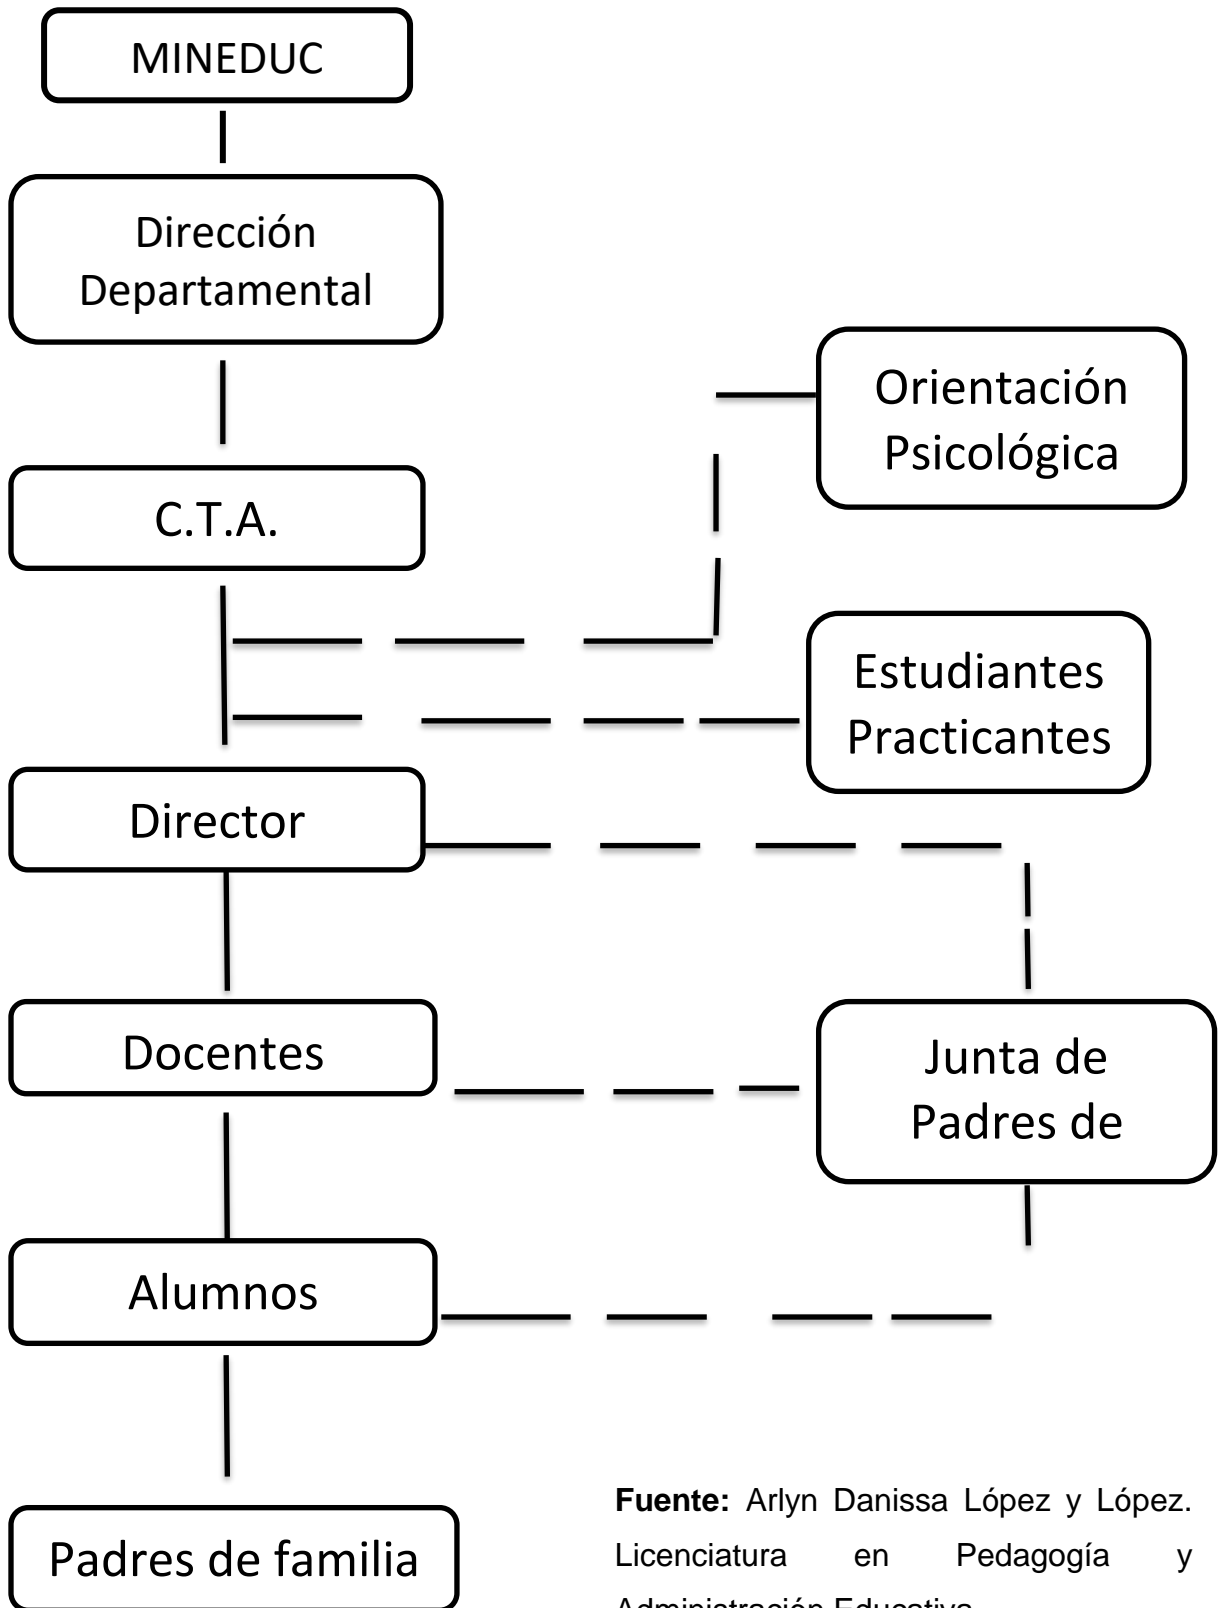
MINEDUC

Dirección Departamental

Orientación Psicológica

C.T.A.

Estudiantes Practicantes

Director

Docentes

Junta de Padres de

Alumnos

Padres de familia

**Fuente:** Arlyn Danissa López y López. Licenciatura en Pedagogía y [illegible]